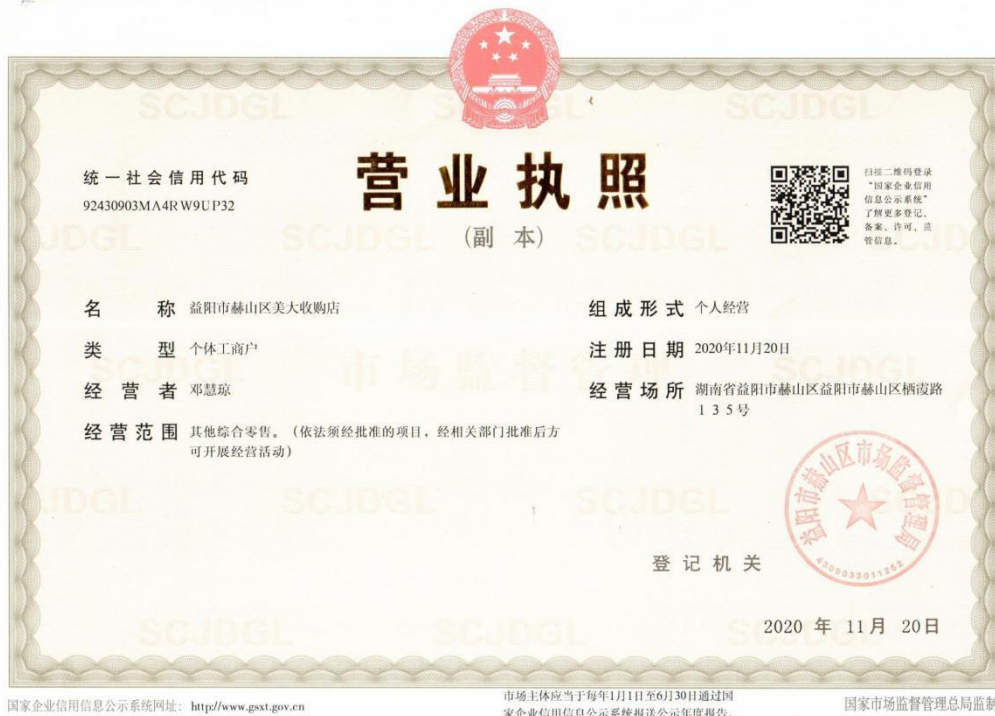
统一社会信用代码
92430903MA4RW9UP32

营业执照
(副 本)

扫描二维码登录“国家企业信用信息公示系统”了解更多登记、备案、许可、监管信息。

名 称 益阳市赫山区美大收购店
组成形式 个人经营
类 型 个体工商户
注册日期 2020年11月20日
经 营 者 邓慧琼
经营场所 湖南省益阳市赫山区益阳市赫山区栖霞路135号
经营范围 其他综合零售。(依法须经批准的项目,经相关部门批准后方可开展经营活动)

益阳市赫山区市场监督管理局
4309033011262

登记机关

2020 年 11月 20日

SCJDGL

国家企业信用信息公示系统网址: http://www.gsxt.gov.cn
市场主体应当于每年1月1日至6月30日通过国家企业信用信息公示系统报送公示年度报告。
国家市场监督管理总局监制